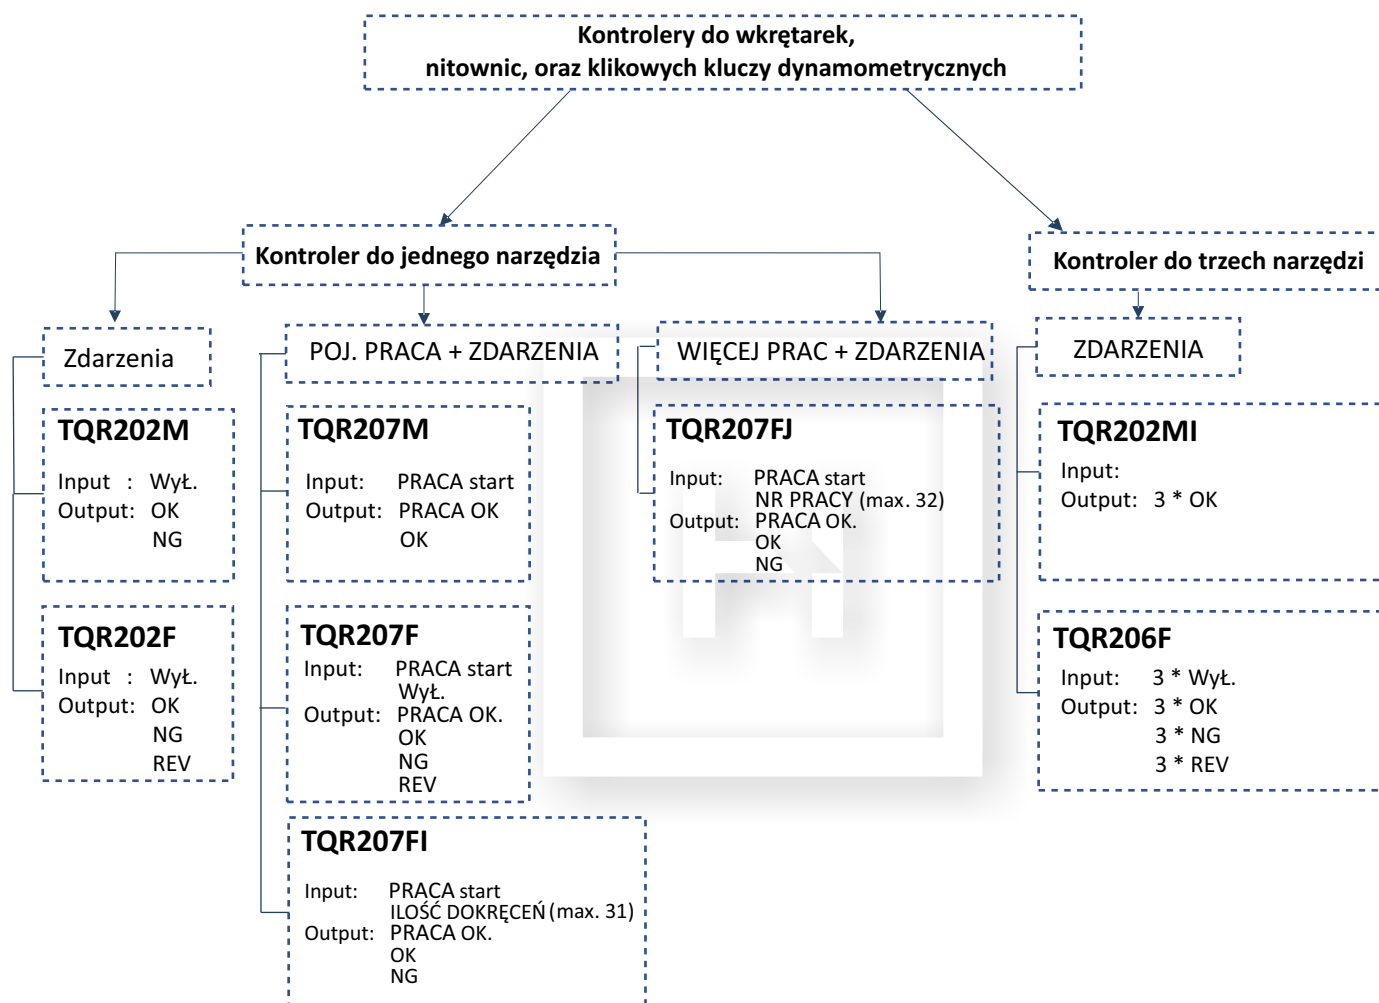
Kontrolery do wkrętarek, nitownic, oraz klikowych kluczy dynamometrycznych

Kontroler do jednego narzędzia

Kontroler do trzech narzędzi

Zdarzenia

TQR202M
Input : Wył.
Output: OK
NG

TQR202F
Input : Wył.
Output: OK
NG
REV

POJ. PRACA + ZDARZENIA

TQR207M
Input: PRACA start
Output: PRACA OK
OK

TQR207F
Input: PRACA start
Wył.
Output: PRACA OK.
OK
NG
REV

TQR207FI
Input: PRACA start
ILOŚĆ DOKRĘCEŃ (max. 31)
Output: PRACA OK.
OK
NG

WIĘCEJ PRAC + ZDARZENIA

TQR207FJ
Input: PRACA start
NR PRACY (max. 32)
Output: PRACA OK.
OK
NG

ZDARZENIA

TQR202MI
Input:
Output: 3 * OK

TQR206F
Input: 3 * Wył.
Output: 3 * OK
3 * NG
3 * REV